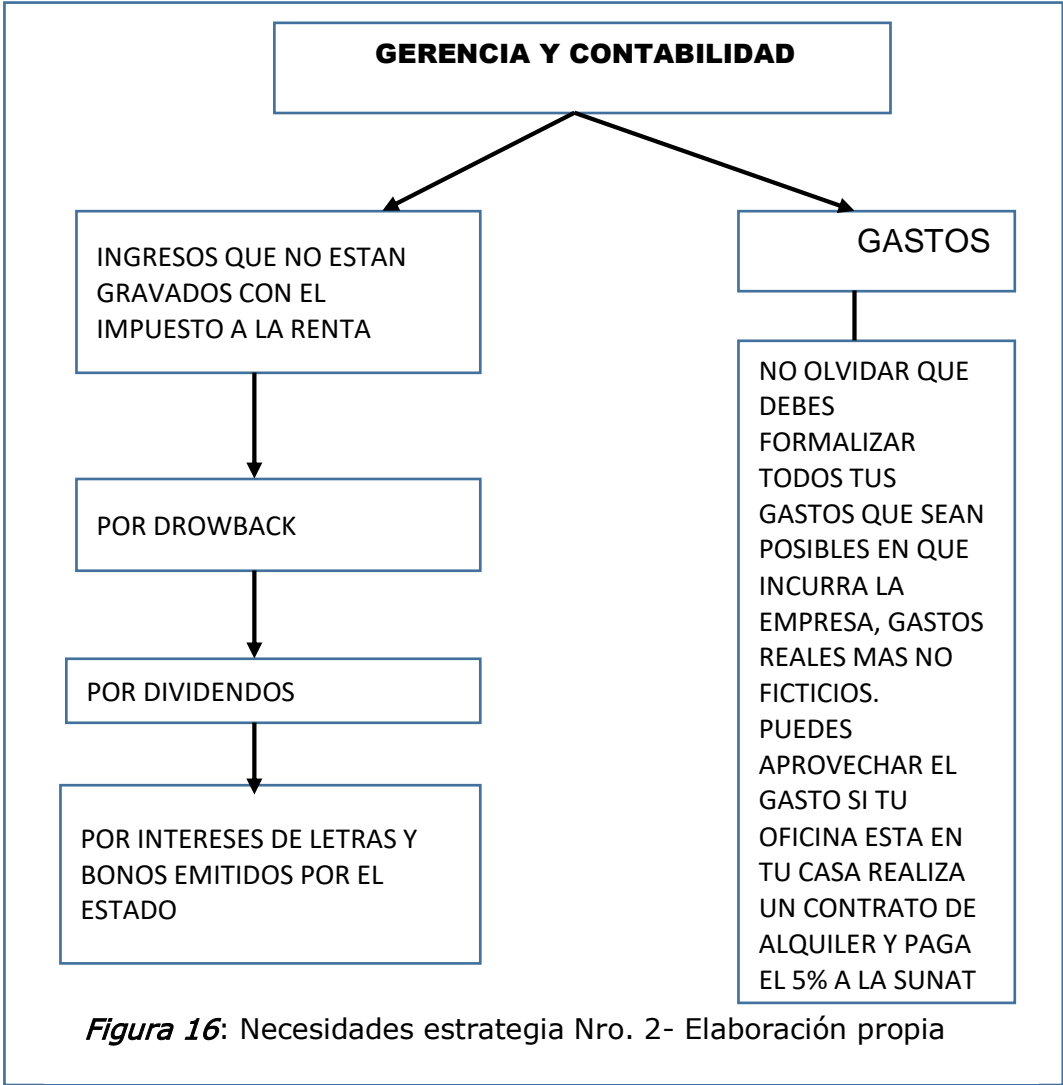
GERENCIA Y CONTABILIDAD

INGRESOS QUE NO ESTAN GRAVADOS CON EL IMPUESTO A LA RENTA

POR DROWBACK

POR DIVIDENDOS

POR INTERESES DE LETRAS Y BONOS EMITIDOS POR EL ESTADO

GASTOS

NO OLVIDAR QUE DEBES FORMALIZAR TODOS TUS GASTOS QUE SEAN POSIBLES EN QUE INCURRA LA EMPRESA, GASTOS REALES MAS NO FICTICIOS. PUEDES APROVECHAR EL GASTO SI TU OFICINA ESTA EN TU CASA REALIZA UN CONTRATO DE ALQUILER Y PAGA EL 5% A LA SUNAT

*Figura 16*: Necesidades estrategia Nro. 2- Elaboración propia